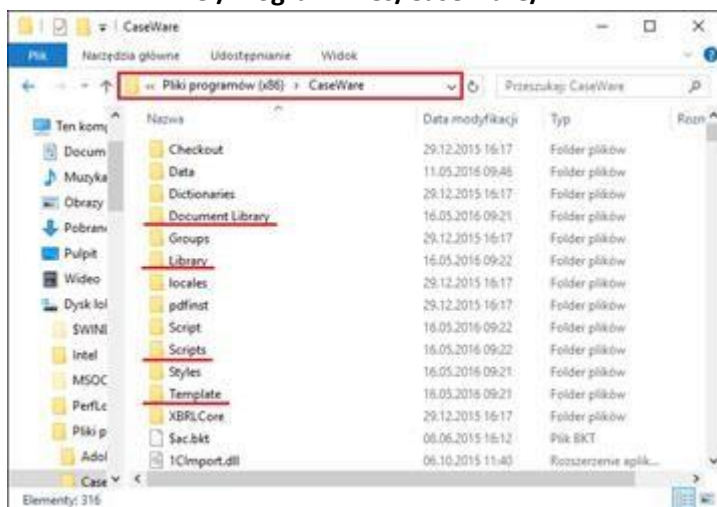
CaseWare

Plik Narzędzia główne Udostępnianie Widok

« Pliki programów (x86) › CaseWare

Przeszukaj: CaseWare

| Nazwa | Data modyfikacji | Typ | Rozm |
|---|---|---|---|
| Checkout | 29.12.2015 16:17 | Folder plików | |
| Data | 11.05.2016 09:46 | Folder plików | |
| Dictionaries | 29.12.2015 16:17 | Folder plików | |
| Document Library | 16.05.2016 09:21 | Folder plików | |
| Groups | 29.12.2015 16:17 | Folder plików | |
| Library | 16.05.2016 09:22 | Folder plików | |
| locales | 29.12.2015 16:17 | Folder plików | |
| pdfinst | 29.12.2015 16:17 | Folder plików | |
| Script | 16.05.2016 09:22 | Folder plików | |
| Scripts | 16.05.2016 09:22 | Folder plików | |
| Styles | 16.05.2016 09:21 | Folder plików | |
| Template | 16.05.2016 09:21 | Folder plików | |
| XBRLCore | 29.12.2015 16:17 | Folder plików | |
| Sac.bkt | 08.06.2015 16:12 | Plik BKT | |
| 1CImport.dll | 06.10.2015 11:40 | Rozszerzenie aplik... | |

Ten komp
Docum
Muzyka
Obrazy
Pobran
Pulpit
Wideo
Dysk lol
$WINI
Intel
MSOC
PerfLo
Pliki p
Adol
Case

Elementy: 316